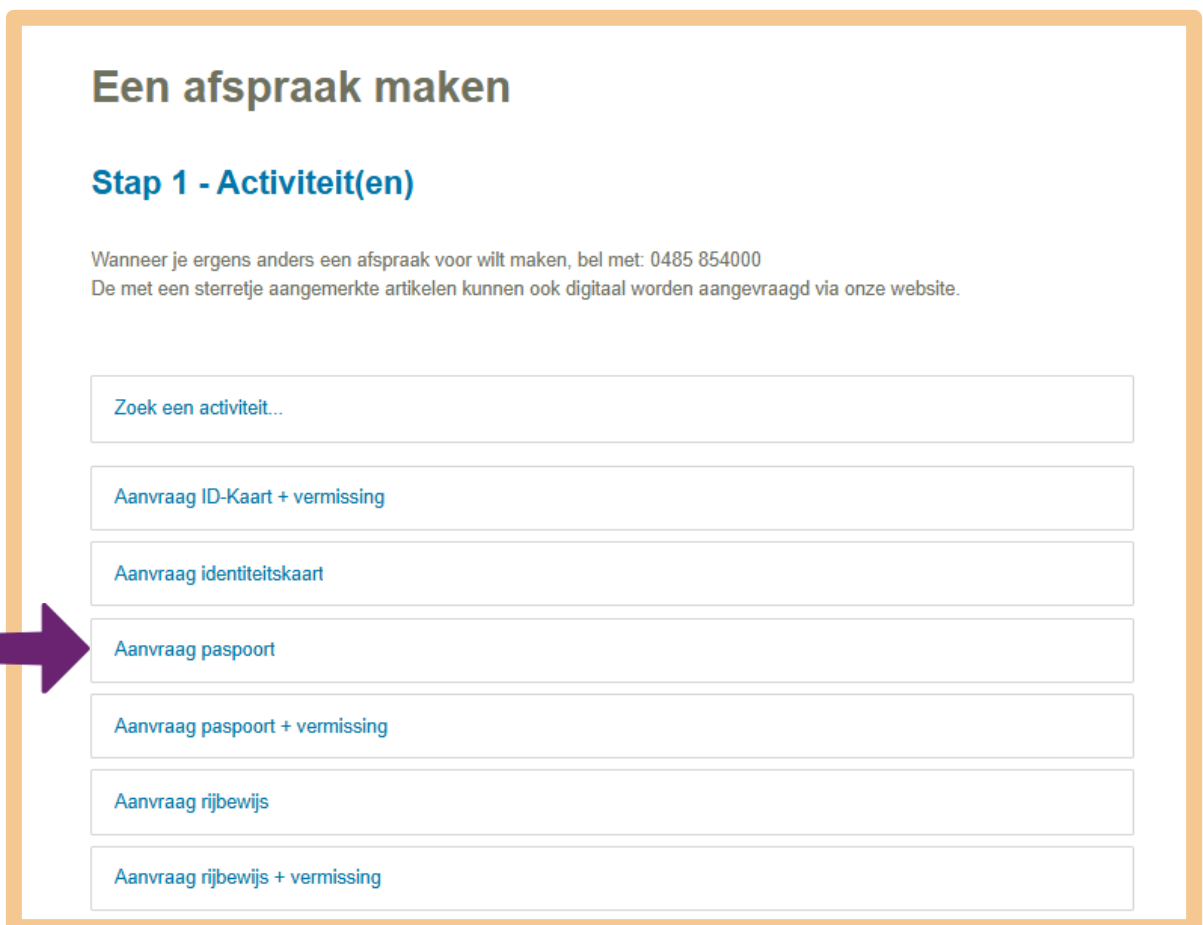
Een afspraak maken

Stap 1 - Activiteit(en)

Wanneer je ergens anders een afspraak voor wilt maken, bel met: 0485 854000
De met een sterretje aangemerkte artikelen kunnen ook digitaal worden aangevraagd via onze website.

Zoek een activiteit...

Aanvraag ID-Kaart + vermissing

Aanvraag identiteitskaart

Aanvraag paspoort

Aanvraag paspoort + vermissing

Aanvraag rijbewijs

Aanvraag rijbewijs + vermissing